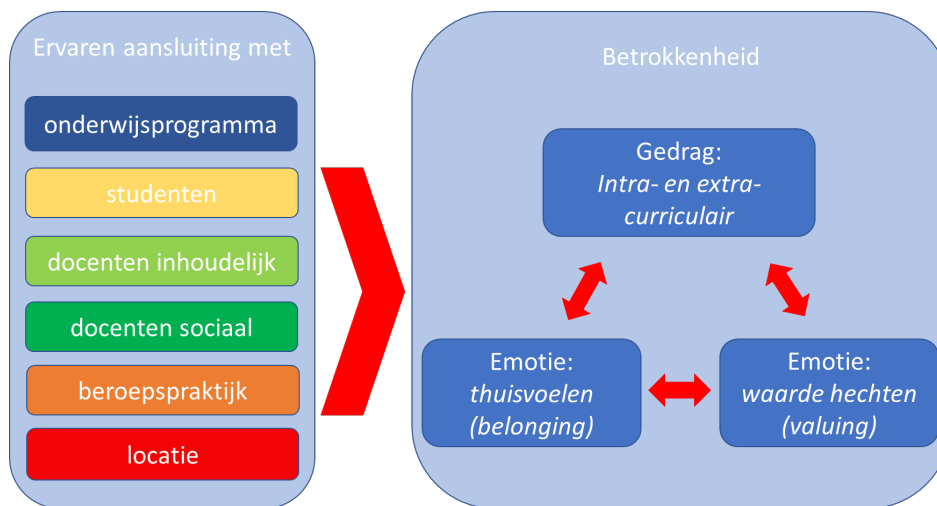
Ervaren aansluiting met

onderwijsprogramma

studenten

docenten inhoudelijk

docenten sociaal

beroepspraktijk

locatie

Betrokkenheid

Gedrag:
*Intra- en extra-curriculair*

Emotie:
*thuisvoelen (belonging)*

Emotie:
*waarde hechten (valuing)*